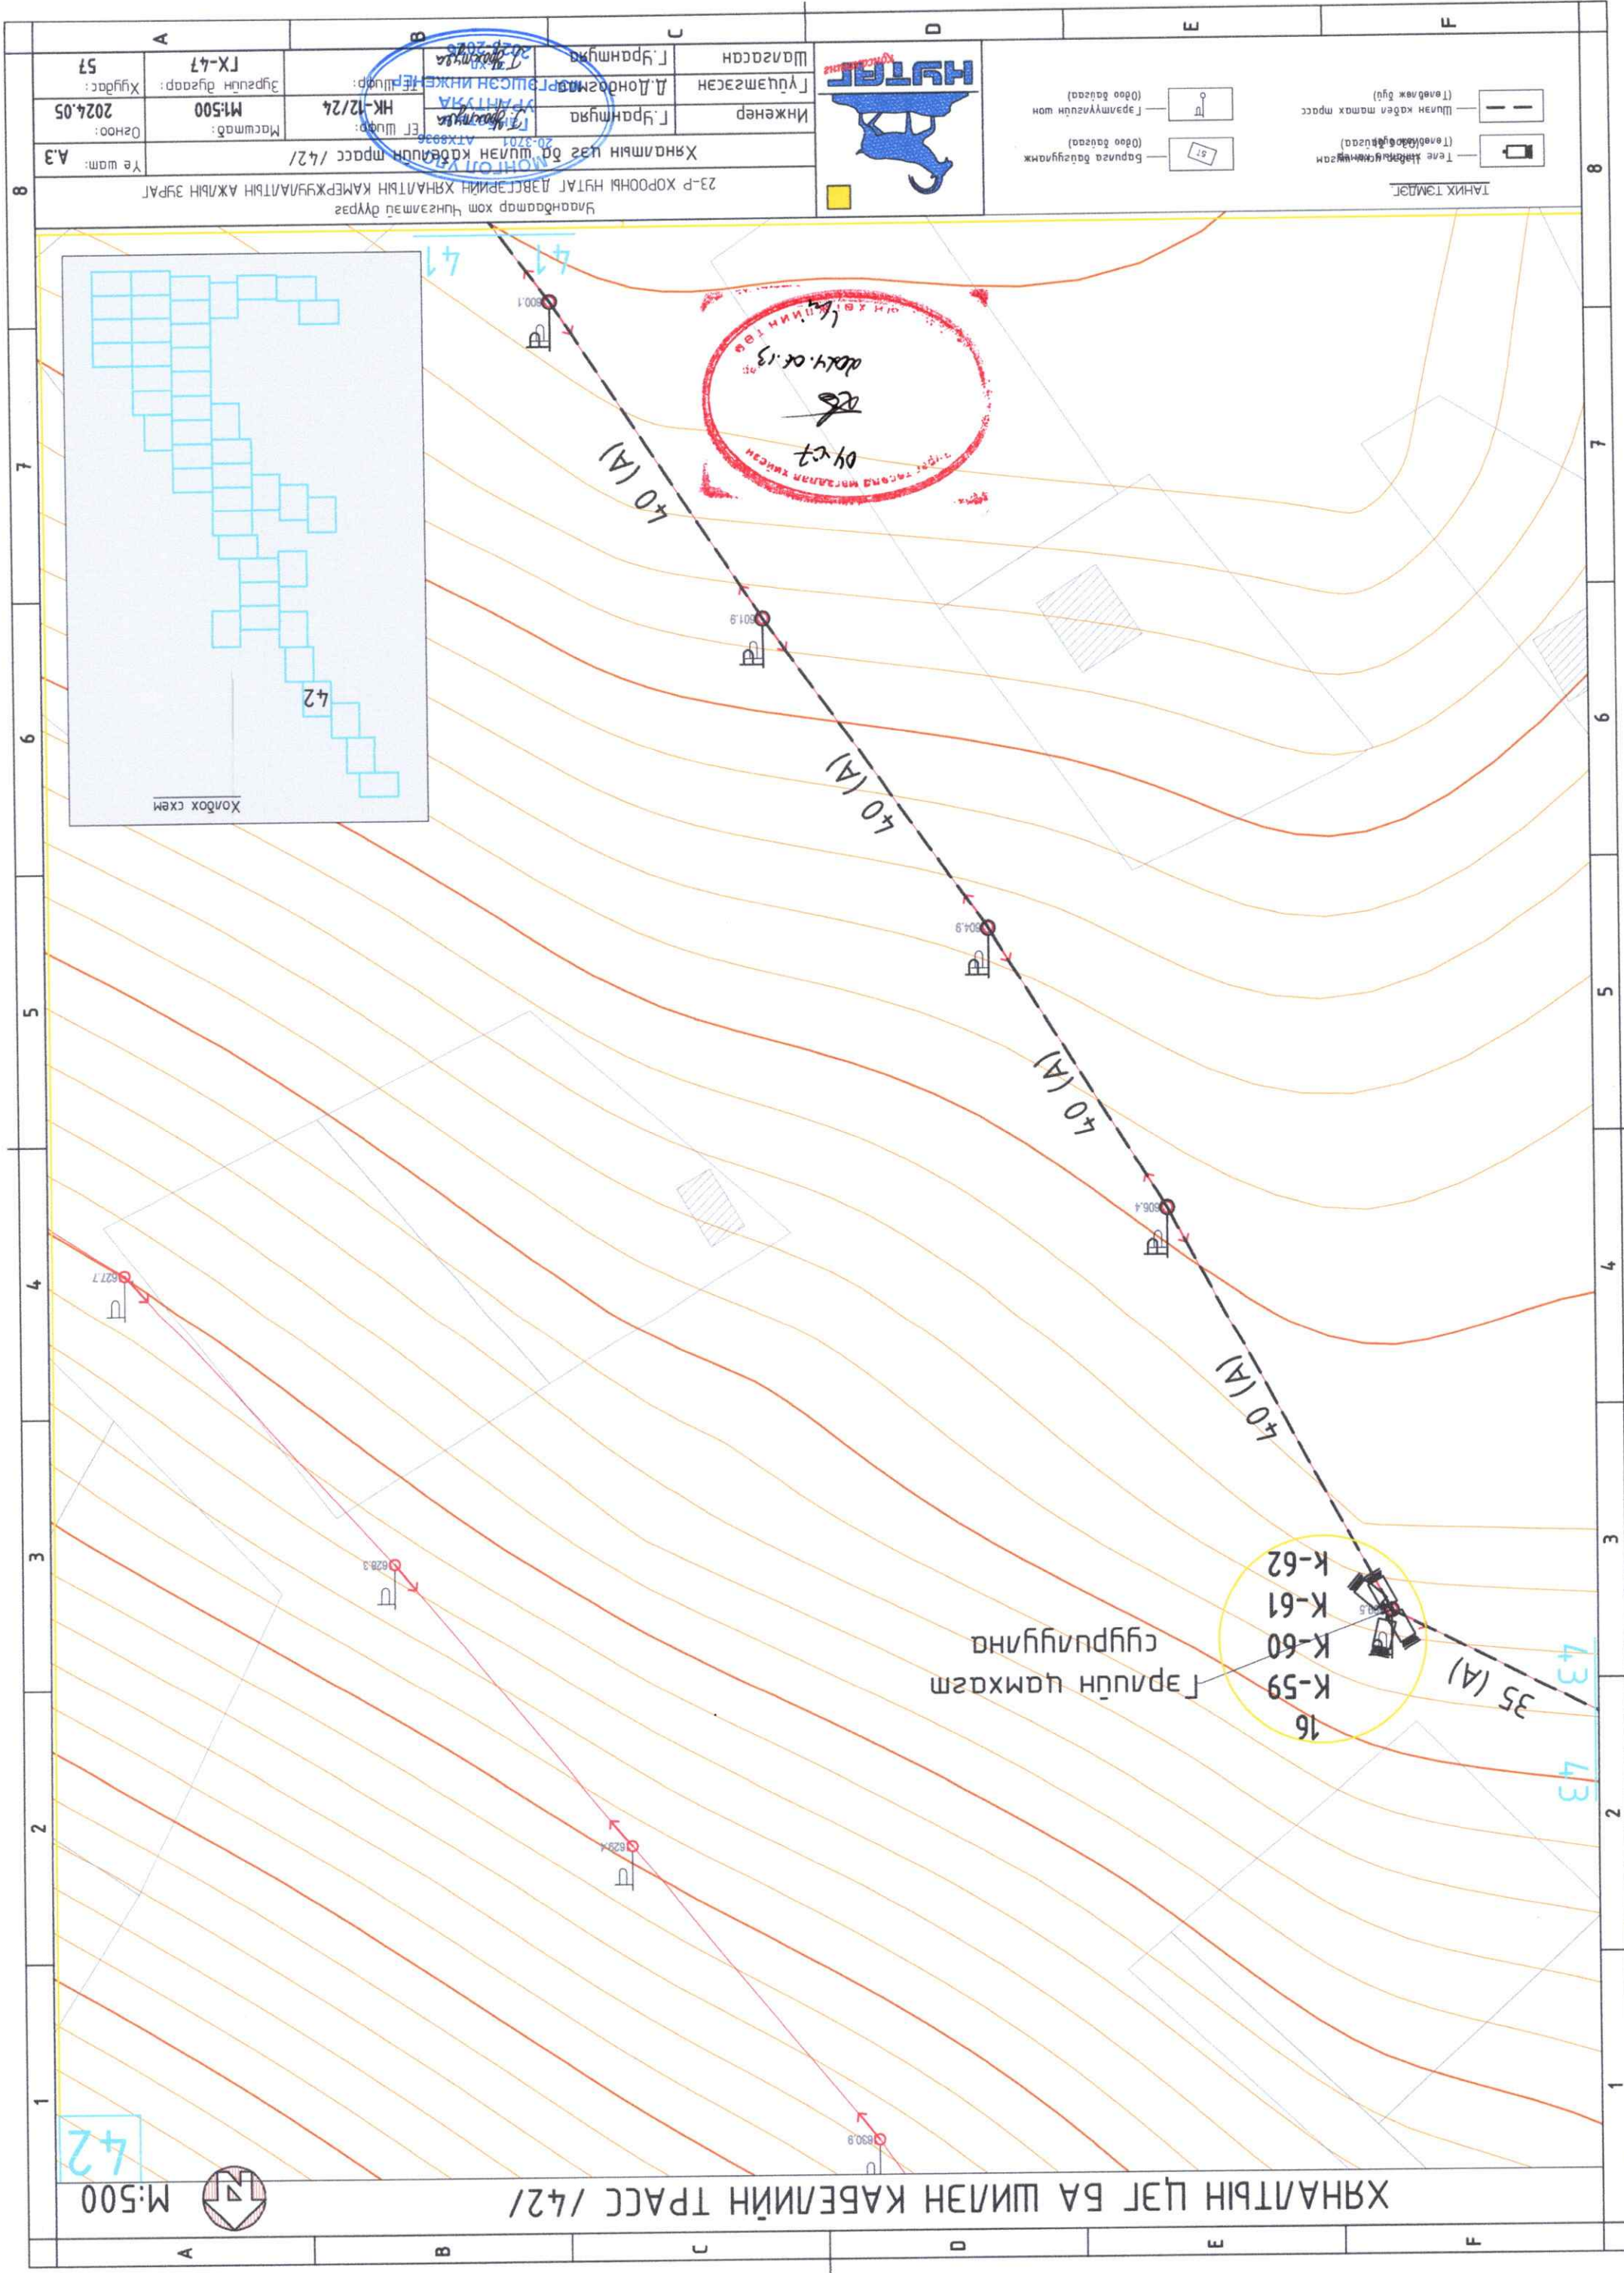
ХАНАЛТЫН ЦЭГ БА ШИЛЭН КАБЕЛИЙН ТРАСС /42/
M:500

42

Гэрлийн цамхагт суурилуулна
16
K-59
K-60
K-61
K-62

35 (A)
40 (A)
40 (A)
40 (A)
40 (A)

43
43
41
41

Холбох схем
42

Улаанбаатар хот Чингэлтэй дүүрэг
23-Р ХОРООНЫ НҮТАГ ДЭВСГЭРИЙН ХЯНАЛТЫН КАМЕРЖУУЛАЛТЫН АЖЛЫН ЗУРАГ
Хяналтын цэг ба шилэн кабелийн трасс /42/ | Үе шат: A.3

| Шалгасан | Г.Уранчимэг | | |
|---|---|---|---|
| Гүйцэтгэсэн | Д.Дондогмаа | ЕГ Шифр: | Зургийн дугаар: |
| Инженер | Г.Уранчимэг | НК-12/24 | ГХ-47 |
| | | Масштаб: M:500 | Хуудас: 57 |
| | | Огноо: 2024.05 | |

НҮТАГ

ТАНИХ ТЭМДЭГ
Тэлэ хаалганы суурь (Төлөвлөсөн)
Шилэн кабелийн шугам (Төлөвлөсөн)
Бэтэрэгийн хэрэгжүүлэлт (Одоо байгаа)
Гэрэлтүүлгийн шон (Одоо байгаа)

МОНГОЛ УЛСЫН ЗӨВЛӨХ ИНЖЕНЕР
20-3701 АТХ8936
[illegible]

04-47
2024.05.13
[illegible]